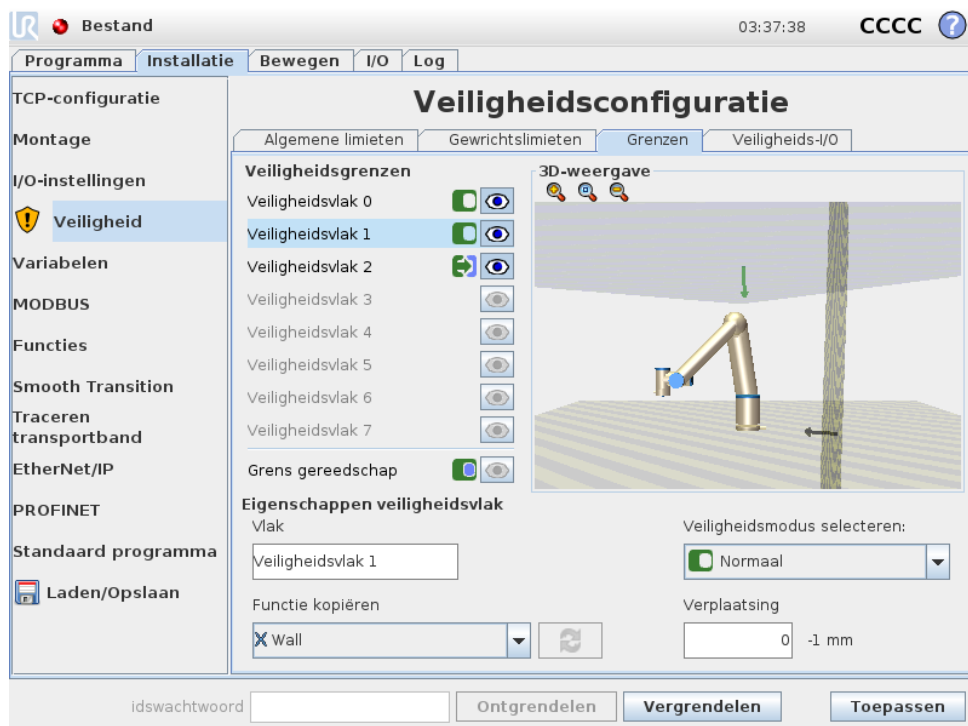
Bestand

03:37:38 CCCC

Programma | Installatie | Bewegen | I/O | Log

TCP-configuratie

Montage

I/O-instellingen

Veiligheid

Variabelen

MODBUS

Functies

Smooth Transition

Traceren transportband

EtherNet/IP

PROFINET

Standaard programma

Laden/Opslaan

Veiligheidsconfiguratie

Algemene limieten | Gewrichtslimieten | Grenzen | Veiligheids-I/O

Veiligheidsgrenzen

Veiligheidsvlak 0

Veiligheidsvlak 1

Veiligheidsvlak 2

Veiligheidsvlak 3

Veiligheidsvlak 4

Veiligheidsvlak 5

Veiligheidsvlak 6

Veiligheidsvlak 7

Grens gereedschap

3D-weergave

Eigenschappen veiligheidsvlak

Vlak

Veiligheidsvlak 1

Veiligheidsmodus selecteren:

Normaal

Functie kopiëren

Wall

Verplaatsing

0 -1 mm

idswachtwoord

Ontgrendelen

Vergrendelen

Toepassen